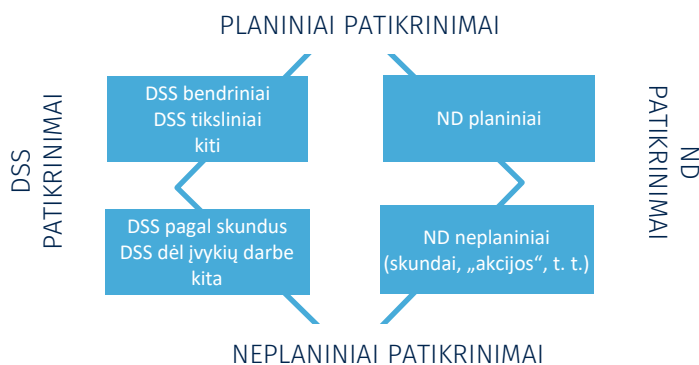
PLANINIAI PATIKRINIMAI

DSS PATIKRINIMAI

DSS bendriniai
DSS tiksliniai
kiti

DSS pagal skundus
DSS dėl įvykių darbe
kita

ND planiniai

ND neplaniniai
(skundai, „akcijos“, t. t.)

ND PATIKRINIMAI

NEPLANINIAI PATIKRINIMAI